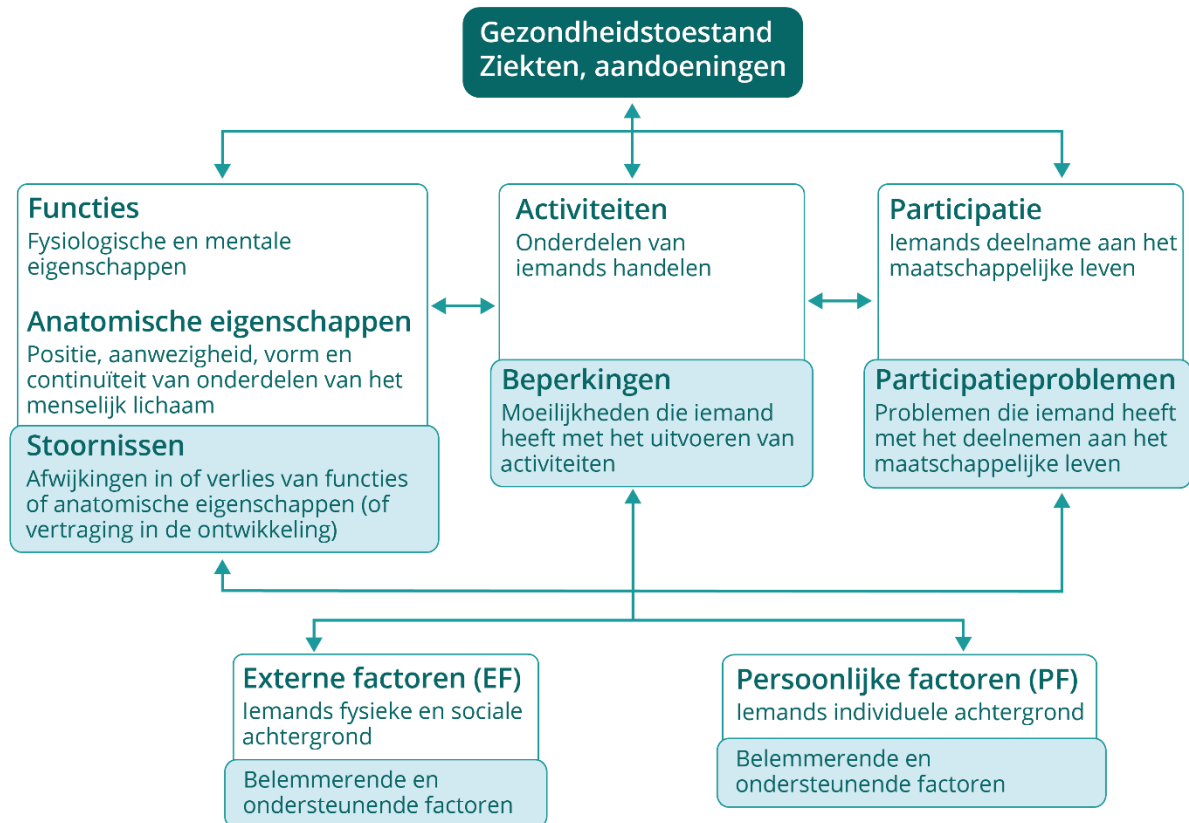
Gezondheidstoestand
Ziekten, aandoeningen

Functies
Fysiologische en mentale eigenschappen

Anatomische eigenschappen
Positie, aanwezigheid, vorm en continuïteit van onderdelen van het menselijk lichaam

Stoornissen
Afwijkingen in of verlies van functies of anatomische eigenschappen (of vertraging in de ontwikkeling)

Activiteiten
Onderdelen van iemands handelen

Beperkingen
Moeilijkheden die iemand heeft met het uitvoeren van activiteiten

Participatie
Iemands deelname aan het maatschappelijke leven

Participatieproblemen
Problemen die iemand heeft met het deelnemen aan het maatschappelijke leven

Externe factoren (EF)
Iemands fysieke en sociale achtergrond

Belemmerende en ondersteunende factoren

Persoonlijke factoren (PF)
Iemands individuele achtergrond

Belemmerende en ondersteunende factoren